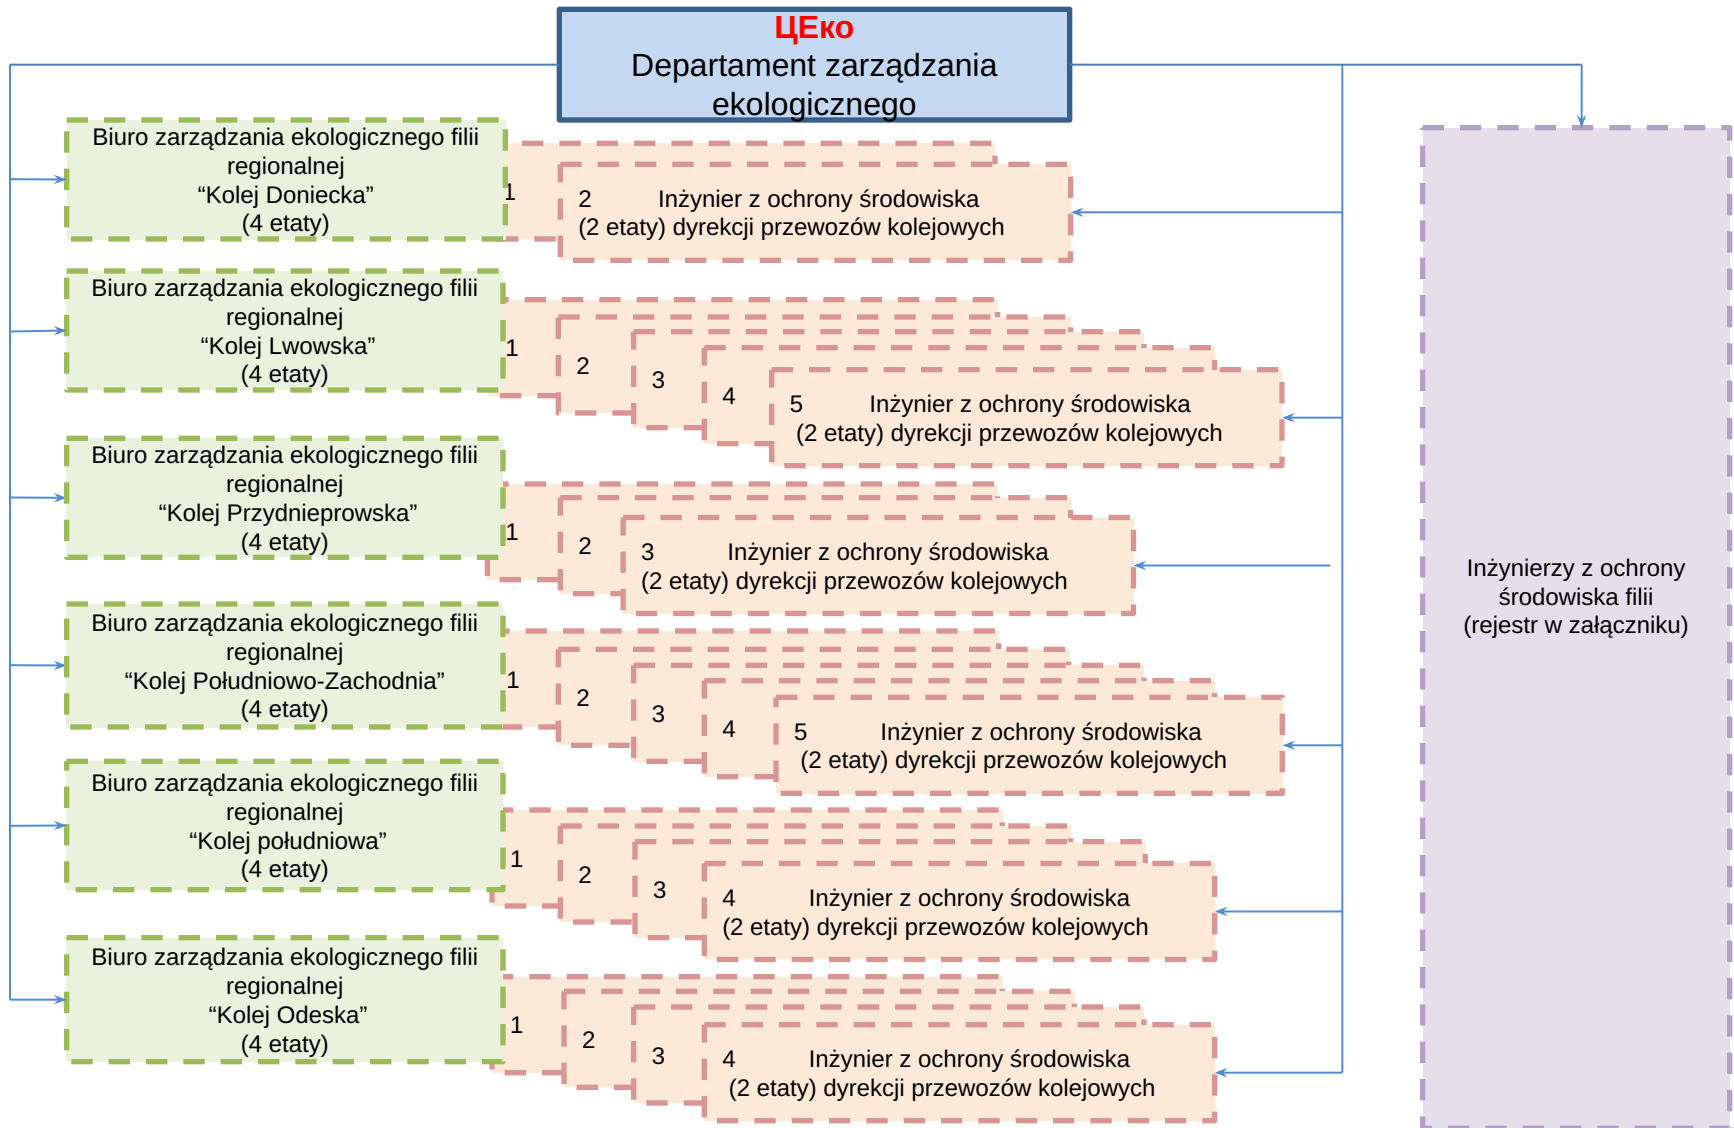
ЦЕко
Departament zarządzania ekologicznego

Biuro zarządzania ekologicznego filii regionalnej
“Kolej Doniecka”
(4 etaty)

1

2 Inżynier z ochrony środowiska
(2 etaty) dyrekcji przewozów kolejowych

Biuro zarządzania ekologicznego filii regionalnej
“Kolej Lwowska”
(4 etaty)

1

2

3

4

5 Inżynier z ochrony środowiska
(2 etaty) dyrekcji przewozów kolejowych

Biuro zarządzania ekologicznego filii regionalnej
“Kolej Przydnieprowska”
(4 etaty)

1

2

3 Inżynier z ochrony środowiska
(2 etaty) dyrekcji przewozów kolejowych

Biuro zarządzania ekologicznego filii regionalnej
“Kolej Południowo-Zachodnia”
(4 etaty)

1

2

3

4

5 Inżynier z ochrony środowiska
(2 etaty) dyrekcji przewozów kolejowych

Biuro zarządzania ekologicznego filii regionalnej
“Kolej południowa”
(4 etaty)

1

2

3

4 Inżynier z ochrony środowiska
(2 etaty) dyrekcji przewozów kolejowych

Biuro zarządzania ekologicznego filii regionalnej
“Kolej Odeska”
(4 etaty)

1

2

3

4 Inżynier z ochrony środowiska
(2 etaty) dyrekcji przewozów kolejowych

Inżynierzy z ochrony środowiska filii
(rejestr w załączniku)